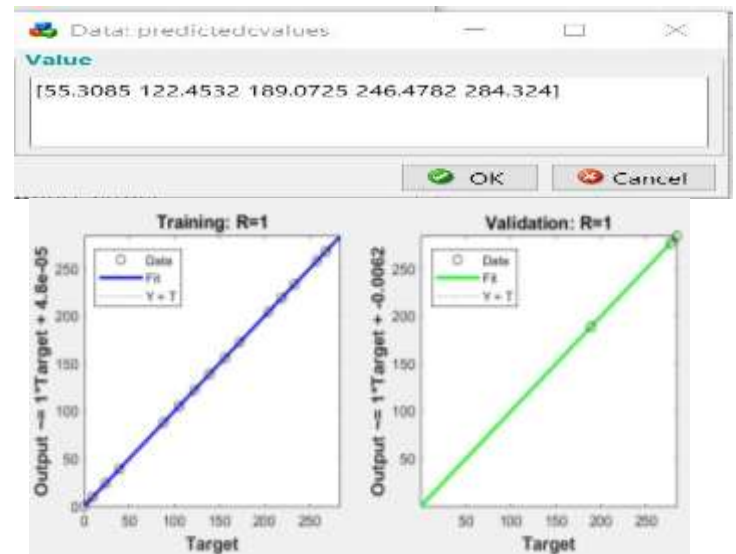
Data: predictedcvalues

Value

[55.3085 122.4532 189.0725 246.4782 284.324]

OK

Cancel

Training: R=1

Data
Fit
Y = T

Output ~= 1*Target + 4.8e-05

250
200
150
100
50
0

0 50 100 150 200 250

Target

Validation: R=1

Data
Fit
Y = T

Output ~= 1*Target + -0.0062

250
200
150
100
50

50 100 150 200 250

Target